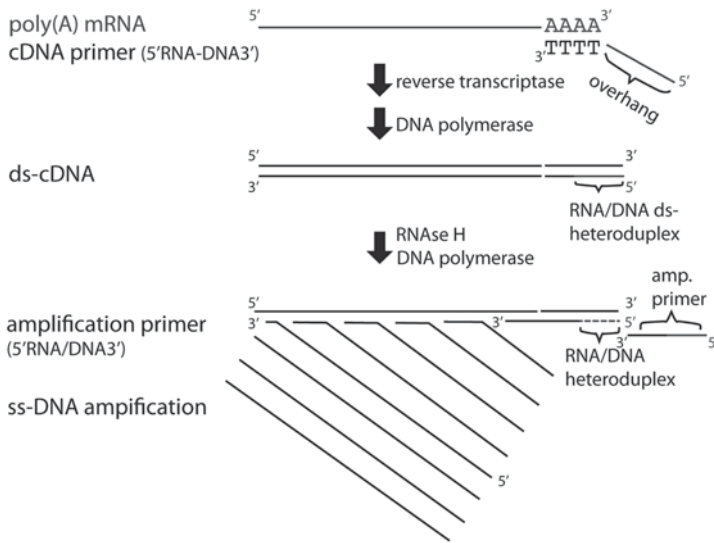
poly(A) mRNA
cDNA primer (5′RNA-DNA3′)

5′ AAAA 3′
3′ TTTT
5′
overhang

reverse transcriptase
DNA polymerase

ds-cDNA

5′ 3′
3′ 5′
RNA/DNA ds-heteroduplex

RNAse H
DNA polymerase

amplification primer (5′RNA/DNA3′)

5′ 3′
3′ 3′ 5′
3′ 5
amp. primer
RNA/DNA heteroduplex

ss-DNA ampification

5′